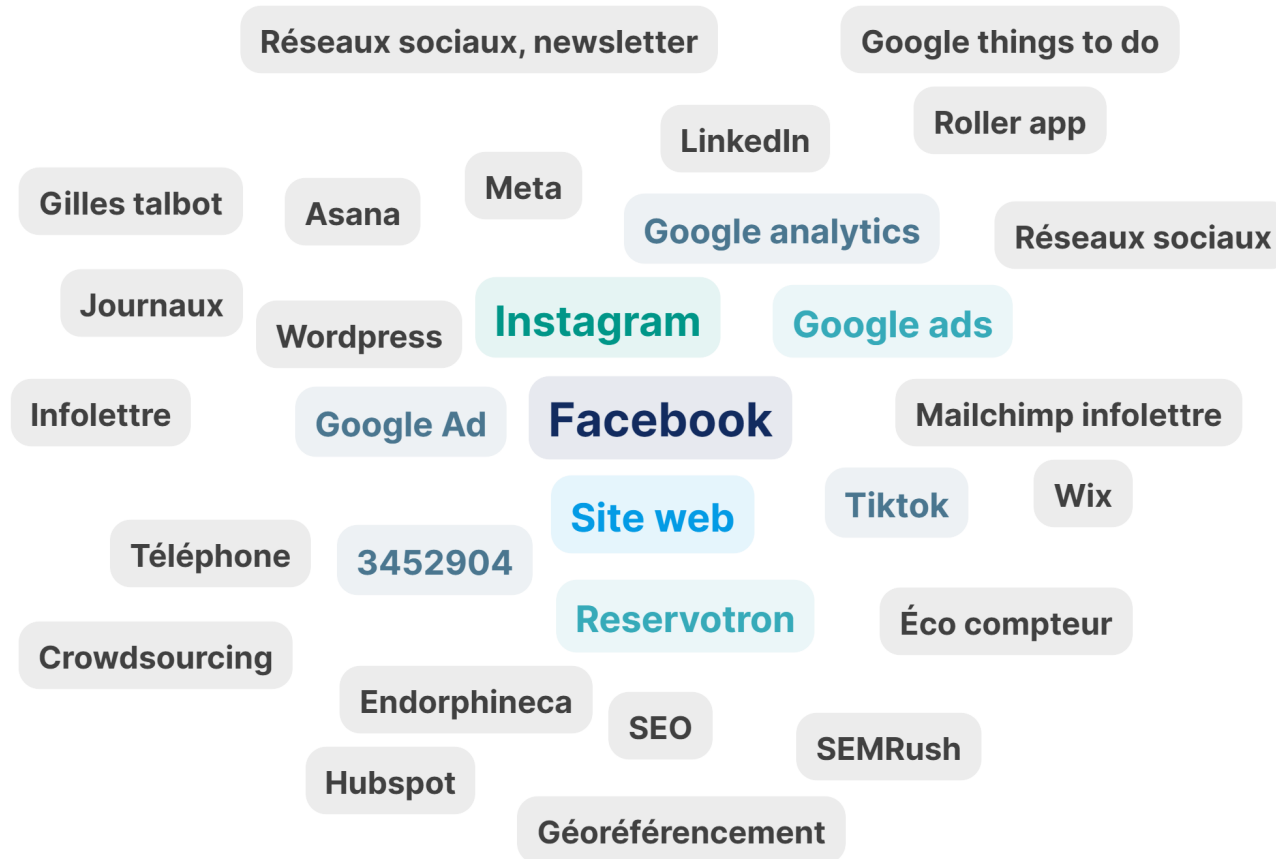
Réseaux sociaux, newsletter

Google things to do

LinkedIn

Roller app

Gilles talbot

Asana

Meta

Google analytics

Réseaux sociaux

Journaux

Wordpress

Instagram

Google ads

Infolettre

Google Ad

Facebook

Mailchimp infolettre

Tiktok

Wix

Site web

Téléphone

3452904

Reservotron

Éco compteur

Crowdsourcing

Endorphineca

SEO

SEMRush

Hubspot

Géoréférencement